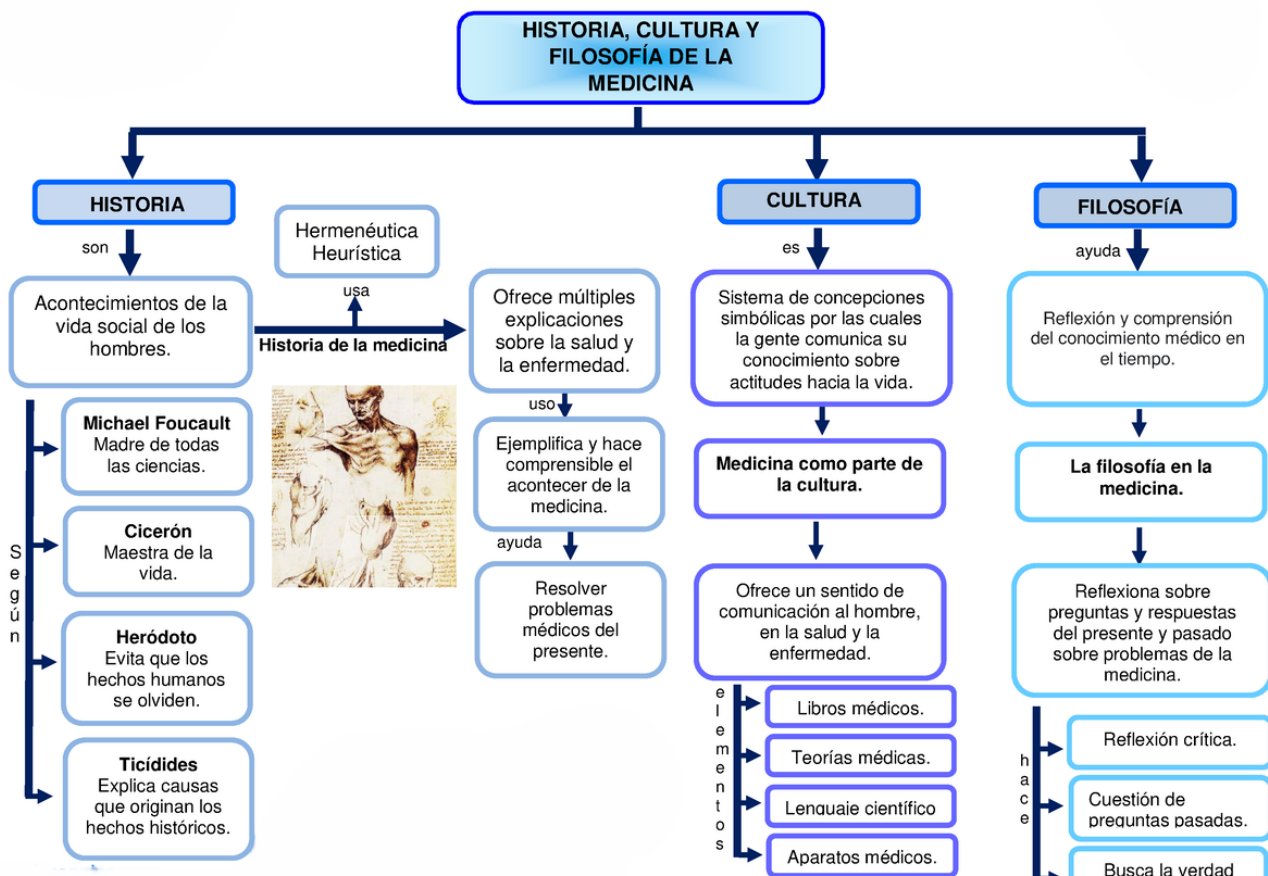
HISTORIA, CULTURA Y FILOSOFÍA DE LA MEDICINA

HISTORIA

son

Acontecimientos de la vida social de los hombres.

Según

Michael Foucault
Madre de todas las ciencias.

Cicerón
Maestra de la vida.

Heródoto
Evita que los hechos humanos se olviden.

Ticídides
Explica causas que originan los hechos históricos.

Hermenéutica
Heurística

usa

Historia de la medicina

Ofrece múltiples explicaciones sobre la salud y la enfermedad.

uso

Ejemplifica y hace comprensible el acontecer de la medicina.

ayuda

Resolver problemas médicos del presente.

CULTURA

es

Sistema de concepciones simbólicas por las cuales la gente comunica su conocimiento sobre actitudes hacia la vida.

Medicina como parte de la cultura.

Ofrece un sentido de comunicación al hombre, en la salud y la enfermedad.

elementos

Libros médicos.

Teorías médicas.

Lenguaje científico

Aparatos médicos.

FILOSOFÍA

ayuda

Reflexión y comprensión del conocimiento médico en el tiempo.

La filosofía en la medicina.

Reflexiona sobre preguntas y respuestas del presente y pasado sobre problemas de la medicina.

hace

Reflexión crítica.

Cuestión de preguntas pasadas.

Busca la verdad